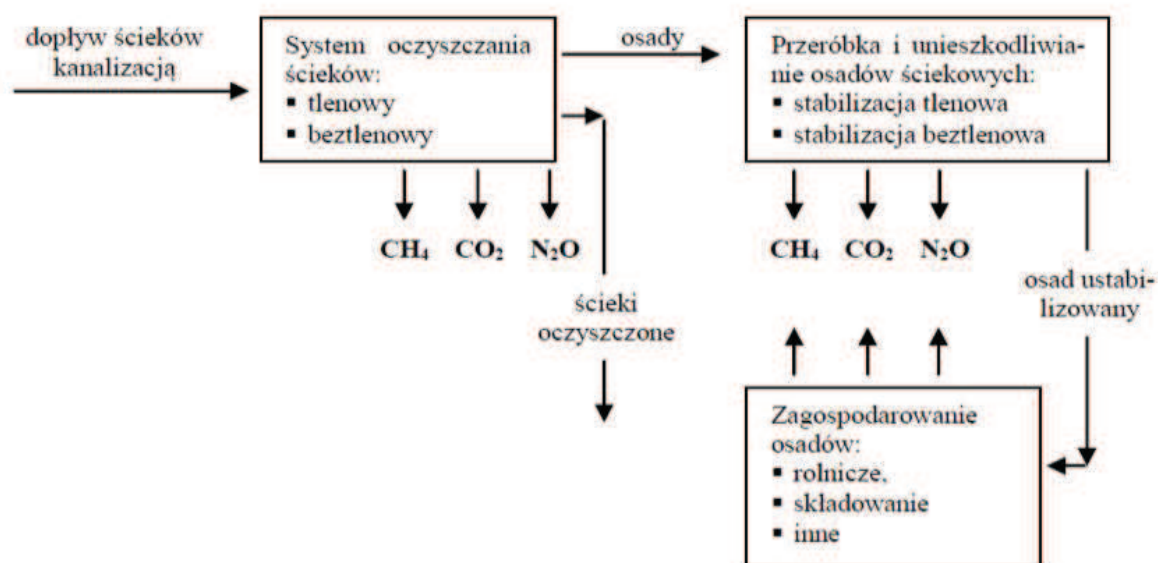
dopływ ścieków kanalizacją

System oczyszczania ścieków:
▪ tlenowy
▪ beztlenowy

osady

Przeróbka i unieszkodliwianie osadów ściekowych:
▪ stabilizacja tlenowa
▪ stabilizacja beztlenowa

$CH_4$ $CO_2$ $N_2O$

ścieki oczyszczone

$CH_4$ $CO_2$ $N_2O$

osad ustabilizowany

Zagospodarowanie osadów:
▪ rolnicze,
▪ składowanie
▪ inne